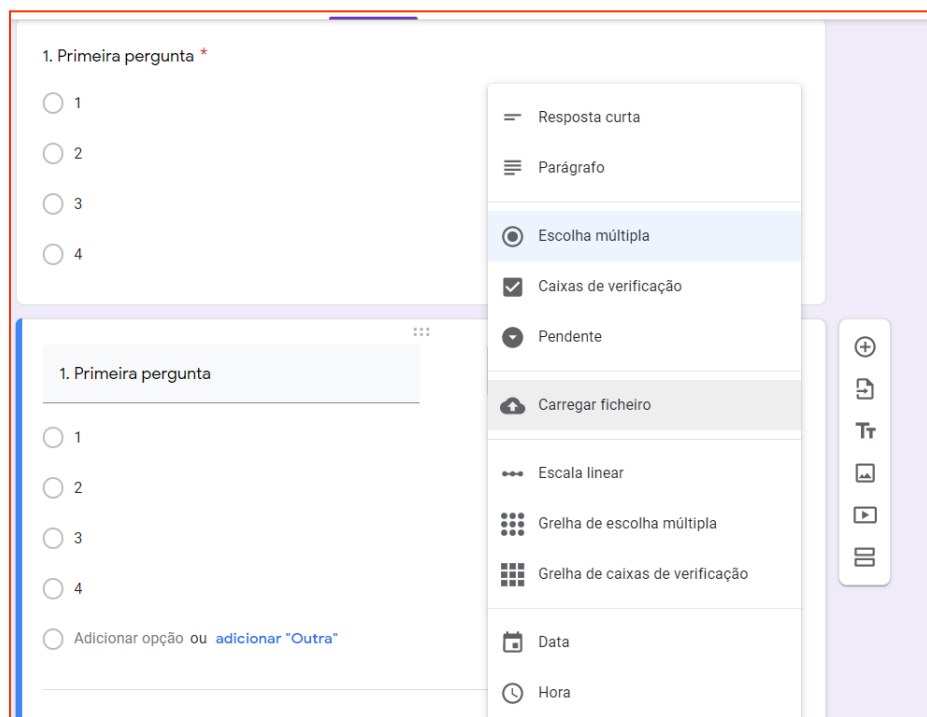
1. Primeira pergunta *

1

2

3

4

Resposta curta

Parágrafo

Escolha múltipla

Caixas de verificação

Pendente

Carregar ficheiro

Escala linear

Grelha de escolha múltipla

Grelha de caixas de verificação

Data

Hora

1. Primeira pergunta

1

2

3

4

Adicionar opção ou adicionar "Outra"

Tт